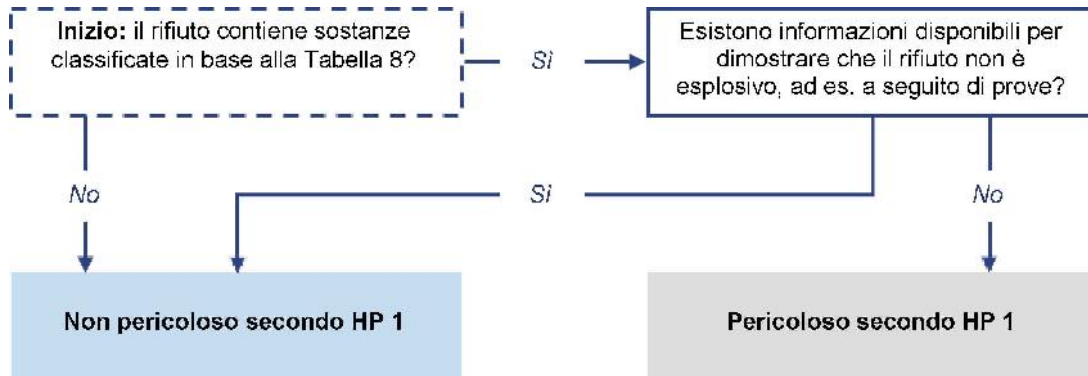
**Inizio:** il rifiuto contiene sostanze classificate in base alla Tabella 8?

Sì

Esistono informazioni disponibili per dimostrare che il rifiuto non è esplosivo, ad es. a seguito di prove?

No

Sì

No

**Non pericoloso secondo HP 1**

**Pericoloso secondo HP 1**